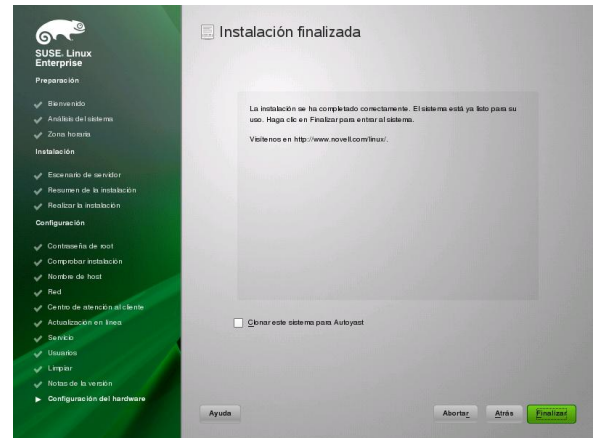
SUSE. Linux Enterprise

Preparación

Bienvenido

Análisis del sistema

Zona horaria

Instalación

Escenario de servidor

Resumen de la instalación

Realizar la instalación

Configuración

Contraseña de root

Comprobar instalación

Nombre de host

Red

Centro de atención al cliente

Actualización en línea

Servicio

Usuarios

Limpiar

Notas de la versión

Configuración del hardware

Instalación finalizada

La instalación se ha completado correctamente. El sistema está ya listo para su uso. Haga clic en Finalizar para entrar al sistema.

Visítenos en http://www.novell.com/linux/.

Clonar este sistema para Autoyast

Ayuda

Abortar

Atrás

Finalizar